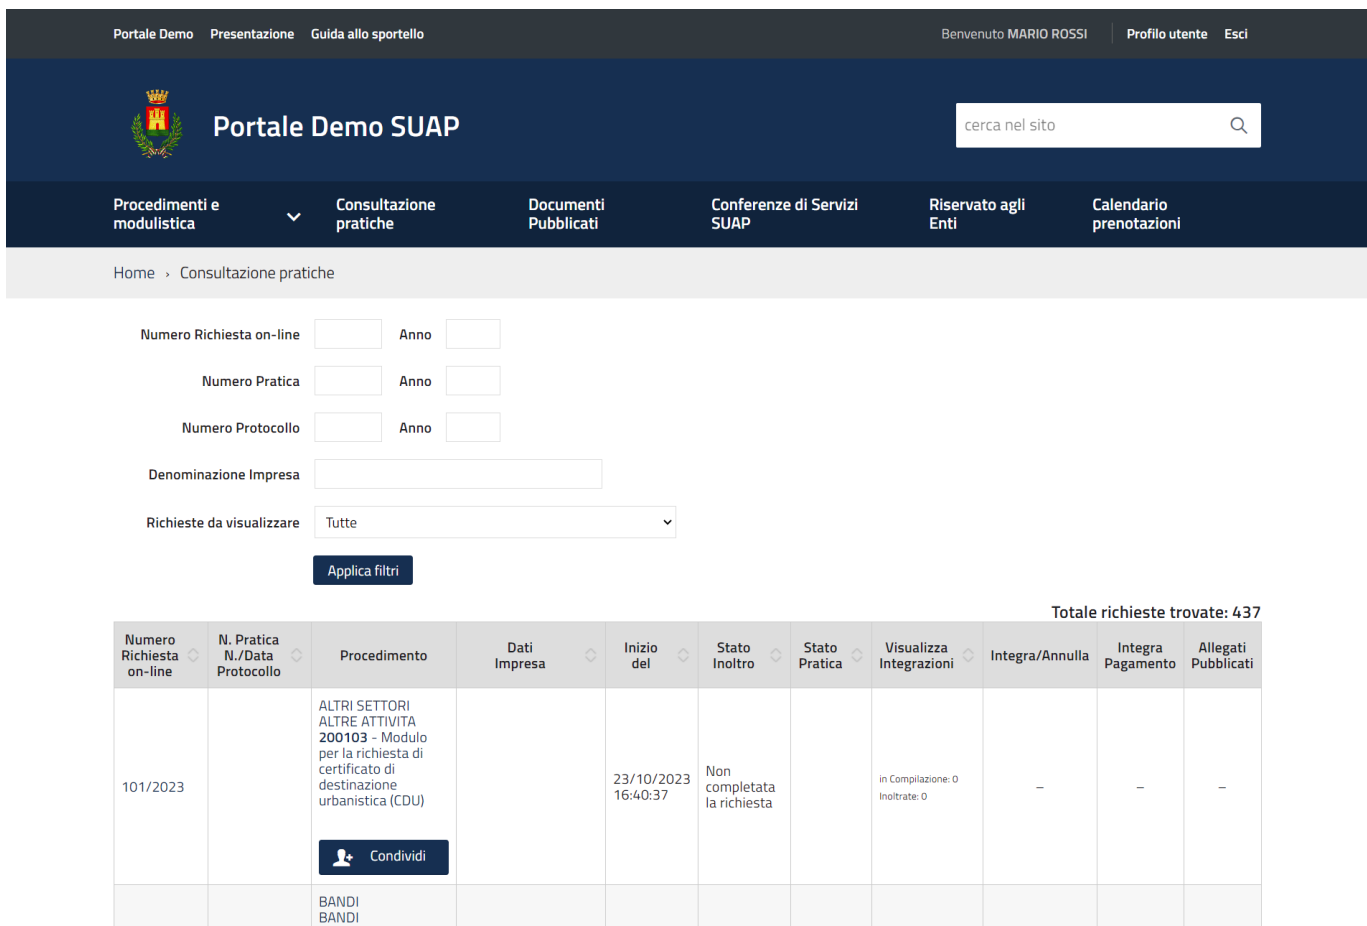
Portale Demo Presentazione Guida allo sportello

Benvenuto MARIO ROSSI Profilo utente Esci

Portale Demo SUAP

cerca nel sito

Procedimenti e modulistica
Consultazione pratiche
Documenti Pubblicati
Conferenze di Servizi SUAP
Riservato agli Enti
Calendario prenotazioni

Home › Consultazione pratiche

Numero Richiesta on-line Anno
Numero Pratica Anno
Numero Protocollo Anno
Denominazione Impresa
Richieste da visualizzare Tutte

Applica filtri

Totale richieste trovate: 437

| Numero Richiesta on-line | N. Pratica N./Data Protocollo | Procedimento | Dati Impresa | Inizio del | Stato Inoltro | Stato Pratica | Visualizza Integrazioni | Integra/Annulla | Integra Pagamento | Allegati Pubblicati |
|---|---|---|---|---|---|---|---|---|---|---|
| 101/2023 | | ALTRI SETTORI ALTRE ATTIVITA **200103** - Modulo per la richiesta di certificato di destinazione urbanistica (CDU) Condividi | | 23/10/2023 16:40:37 | Non completata la richiesta | | in Compilazione: 0 Inoltrate: 0 | – | – | – |
| | | BANDI BANDI | | | | | | | | |